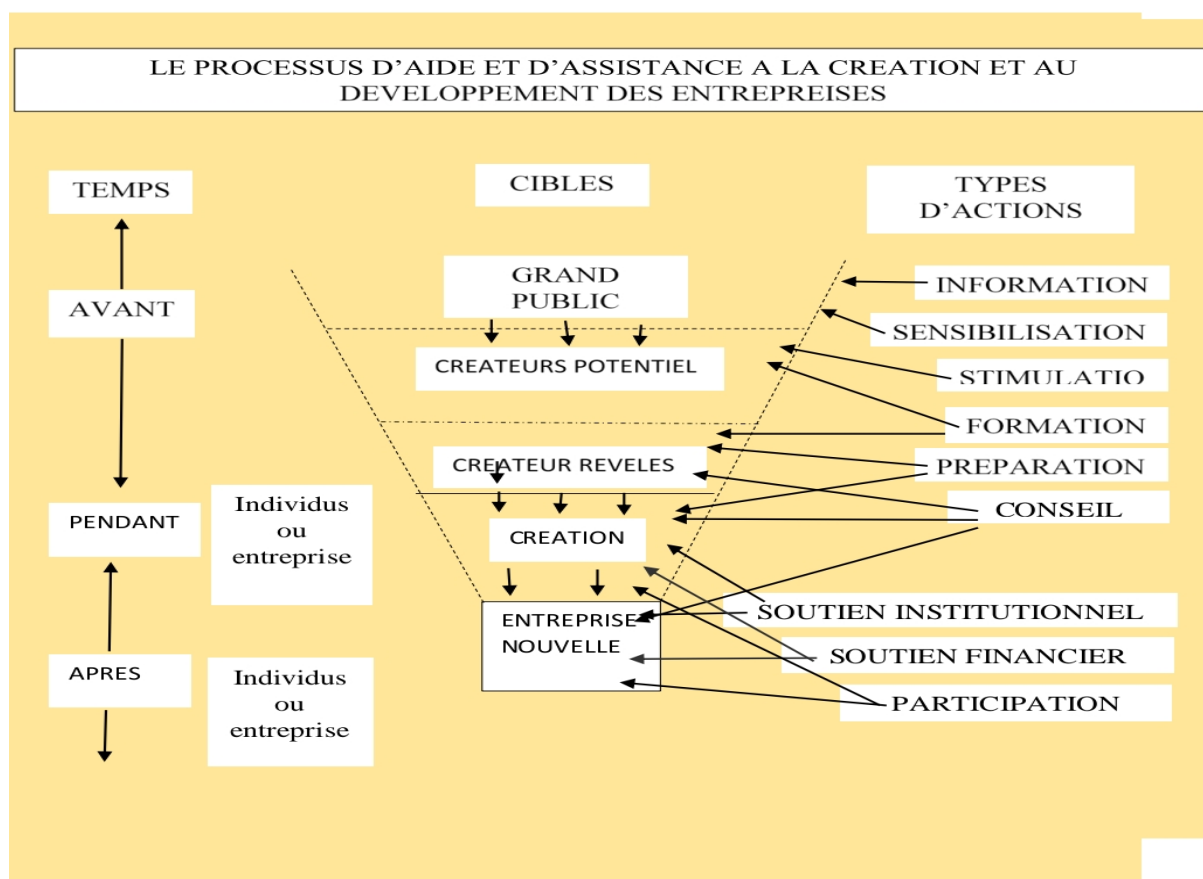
LE PROCESSUS D'AIDE ET D'ASSISTANCE A LA CREATION ET AU DEVELOPPEMENT DES ENTREPREISES

TEMPS

CIBLES

TYPES D'ACTIONS

AVANT

GRAND PUBLIC

INFORMATION

SENSIBILISATION

CREATEURS POTENTIEL

STIMULATIO

FORMATION

CREATEUR REVELES

PREPARATION

CONSEIL

PENDANT

Individus ou entreprise

CREATION

ENTREPRISE NOUVELLE

SOUTIEN INSTITUTIONNEL

SOUTIEN FINANCIER

APRES

Individus ou entreprise

PARTICIPATION